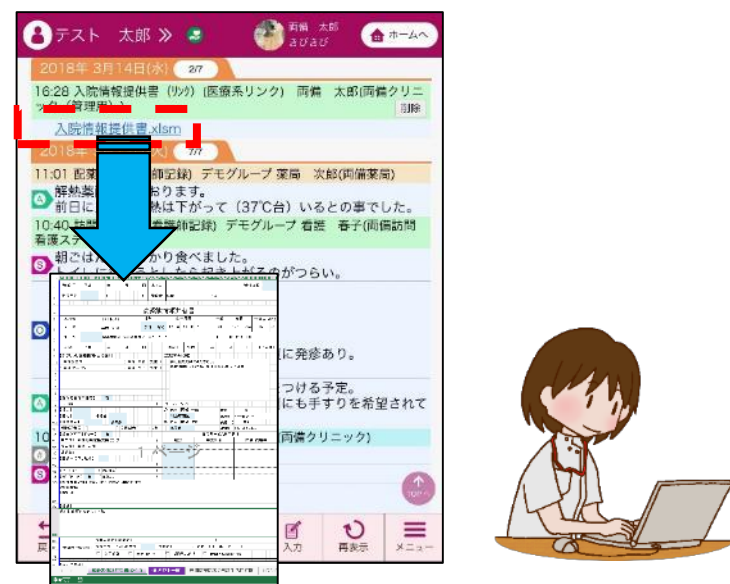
テスト　太郎 ≫

両備　太郎
きびよび

ホームへ

2018年 3月14日(水)　2/7

16:28 入院情報提供書 (リンク) (医療系リンク)　両備　太郎(両備クリニック(管理者))

削除

入院情報提供書.xlsm

2018年 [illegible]　7/7

11:01 配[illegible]録) デモグループ 薬局　次郎(両備薬局)

解熱薬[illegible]おります。
前日に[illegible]熱は下がって (37℃台) いるとの事でした。

10:40 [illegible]師記録) デモグループ 看護　春子(両備訪問看護ステ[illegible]

朝ごはん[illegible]かり食べました。
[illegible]からの起き上がるのがつらい。

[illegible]に発疹あり。

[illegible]つける予定。
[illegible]にも手すりを希望されて

10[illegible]両備クリニック)

1 ページ

TOPへ

入力

再表示

メニュー